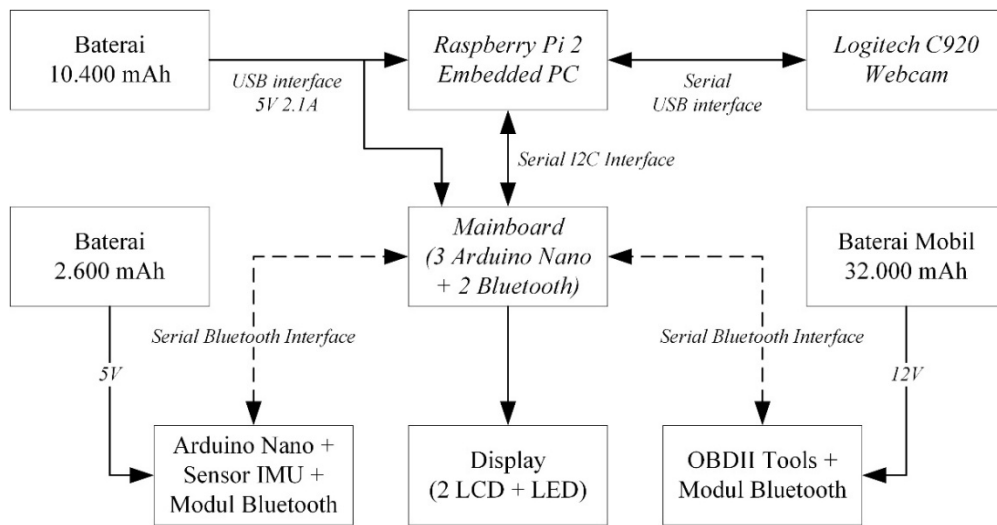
Baterai
10.400 mAh

USB interface
5V 2.1A

Raspberry Pi 2
Embedded PC

Serial
USB interface

Logitech C920
Webcam

Serial I2C Interface

Baterai
2.600 mAh

Mainboard
(3 Arduino Nano
+ 2 Bluetooth)

Baterai Mobil
32.000 mAh

Serial Bluetooth Interface

Serial Bluetooth Interface

5V

12V

Arduino Nano +
Sensor IMU +
Modul Bluetooth

Display
(2 LCD + LED)

OBDII Tools +
Modul Bluetooth